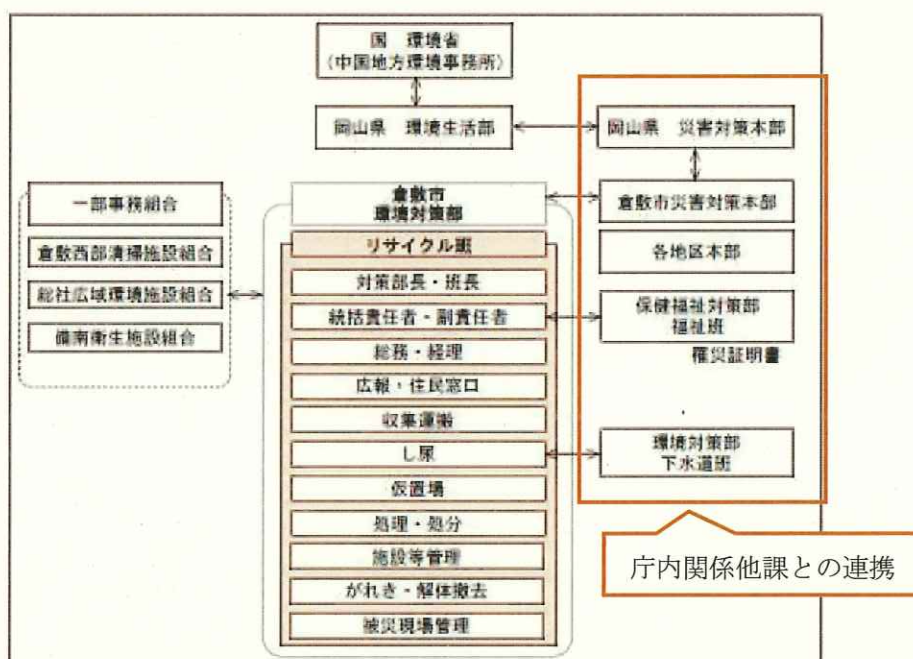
国　環境省
（中国地方環境事務所）

岡山県　環境生活部

岡山県　災害対策本部

倉敷市災害対策本部

各地区本部

保健福祉対策部
福祉班

罹災証明書

環境対策部
下水道班

一部事務組合

倉敷西部清掃施設組合

総社広域環境施設組合

備南衛生施設組合

倉敷市
環境対策部

リサイクル班

対策部長・班長

統括責任者・副責任者

総務・経理

広報・住民窓口

収集運搬

し尿

仮置場

処理・処分

施設等管理

がれき・解体撤去

被災現場管理

庁内関係他課との連携